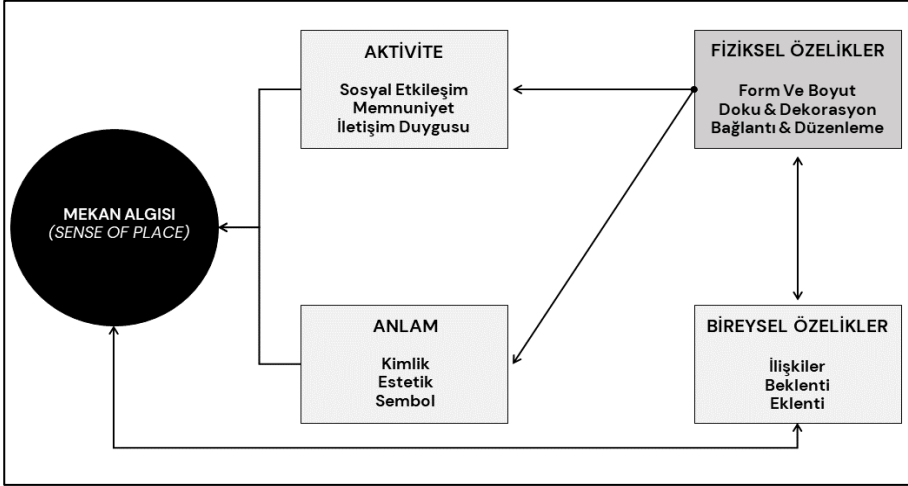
AKTİVİTE

Sosyal Etkileşim
Memnuniyet
İletişim Duygusu

FİZİKSEL ÖZELİKLER

Form Ve Boyut
Doku & Dekorasyon
Bağlantı & Düzenleme

MEKAN ALGISI
(SENSE OF PLACE)

ANLAM

Kimlik
Estetik
Sembol

BİREYSEL ÖZELİKLER

İlişkiler
Beklenti
Eklenti